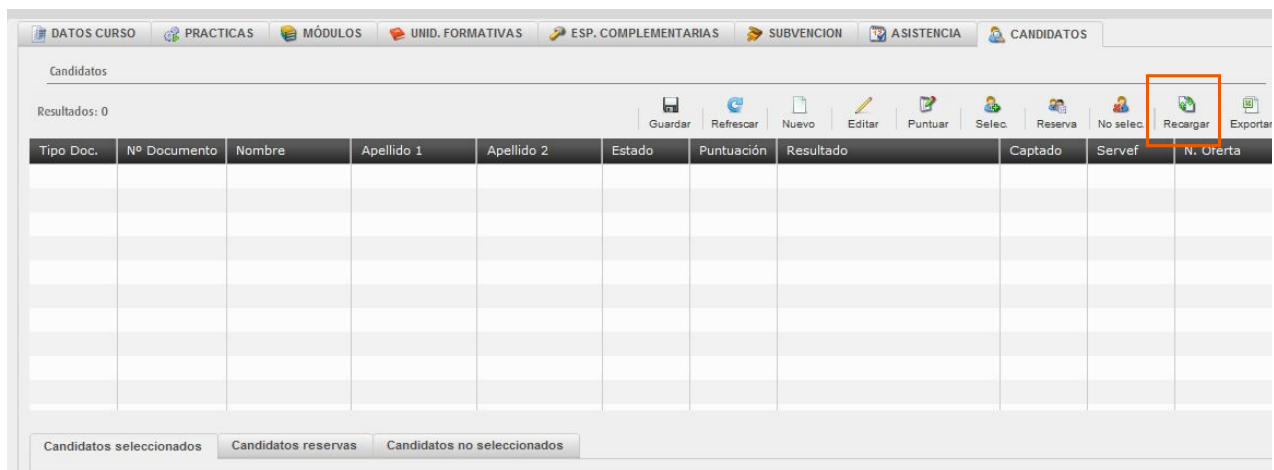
DATOS CURSO | PRACTICAS | MÓDULOS | UNID. FORMATIVAS | ESP. COMPLEMENTARIAS | SUBVENCION | ASISTENCIA | CANDIDATOS

Candidatos

Resultados: 0

Guardar | Refrescar | Nuevo | Editar | Puntuar | Selec. | Reserva | No selec. | Recargar | Exportar

| Tipo Doc. | Nº Documento | Nombre | Apellido 1 | Apellido 2 | Estado | Puntuación | Resultado | Captado | Servef | N. Oferta |
|---|---|---|---|---|---|---|---|---|---|---|

Candidatos seleccionados | Candidatos reservas | Candidatos no seleccionados